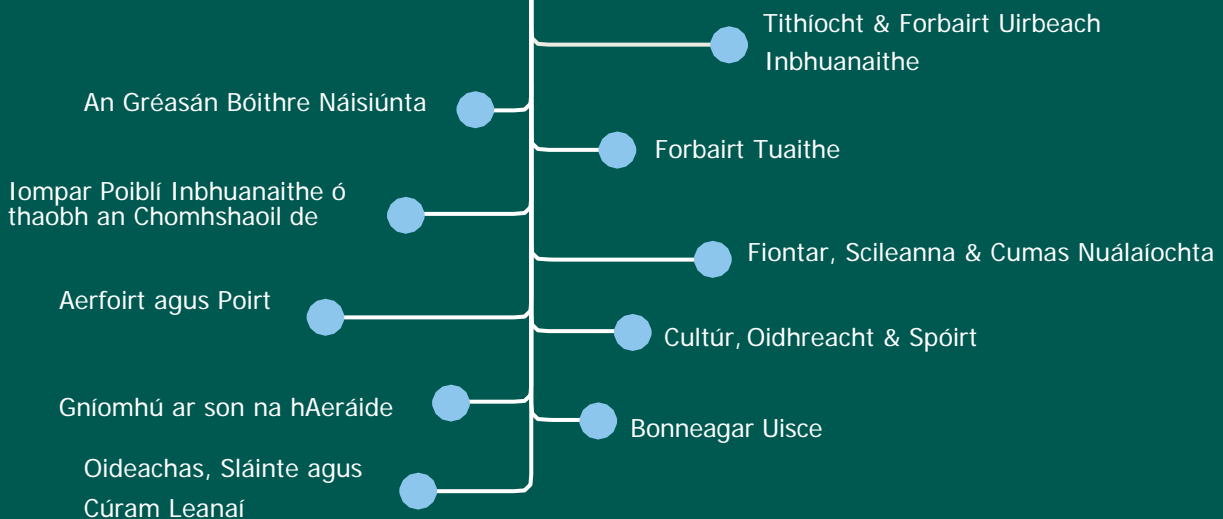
Tithíocht & Forbairt Uirbeach Inbhuanaithe

An Gréasán Bóithre Náisiúnta

Forbairt Tuaithe

Iompar Poiblí Inbhuanaithe ó thaobh an Chomhshaoil de

Fiontar, Scileanna & Cumas Nuálaíochta

Aerfoirt agus Poirt

Cultúr, Oidhreacht & Spóirt

Gníomhú ar son na hAeráide

Bonneagar Uisce

Oideachas, Sláinte agus Cúram Leanaí